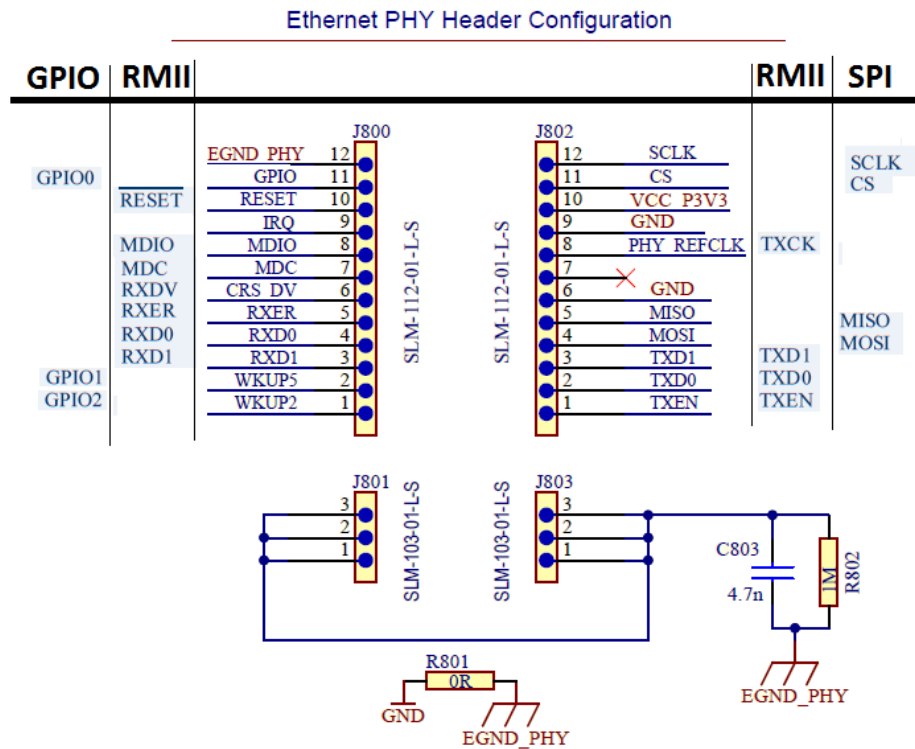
Ethernet PHY Header Configuration

| GPIO | RMII | | RMII | SPI |
|---|---|---|---|---|

J800

EGND_PHY 12
GPIO 11
RESET 10
IRQ 9
MDIO 8
MDC 7
CRS_DV 6
RXER 5
RXD0 4
RXD1 3
WKUP5 2
WKUP2 1

SLM-112-01-L-S

GPIO0
RESET
MDIO
MDC
RXDV
RXER
RXD0
RXD1
GPIO1
GPIO2

J802

SLM-112-01-L-S

12 SCLK
11 CS
10 VCC_P3V3
9 GND
8 PHY_REFCLK
7
6 GND
5 MISO
4 MOSI
3 TXD1
2 TXD0
1 TXEN

TXCK
TXD1
TXD0
TXEN

SCLK
CS
MISO
MOSI

J801
3
2
1
SLM-103-01-L-S

SLM-103-01-L-S
J803
3
2
1

C803
4.7n
1M
R802

R801
0R
GND
EGND_PHY

EGND_PHY